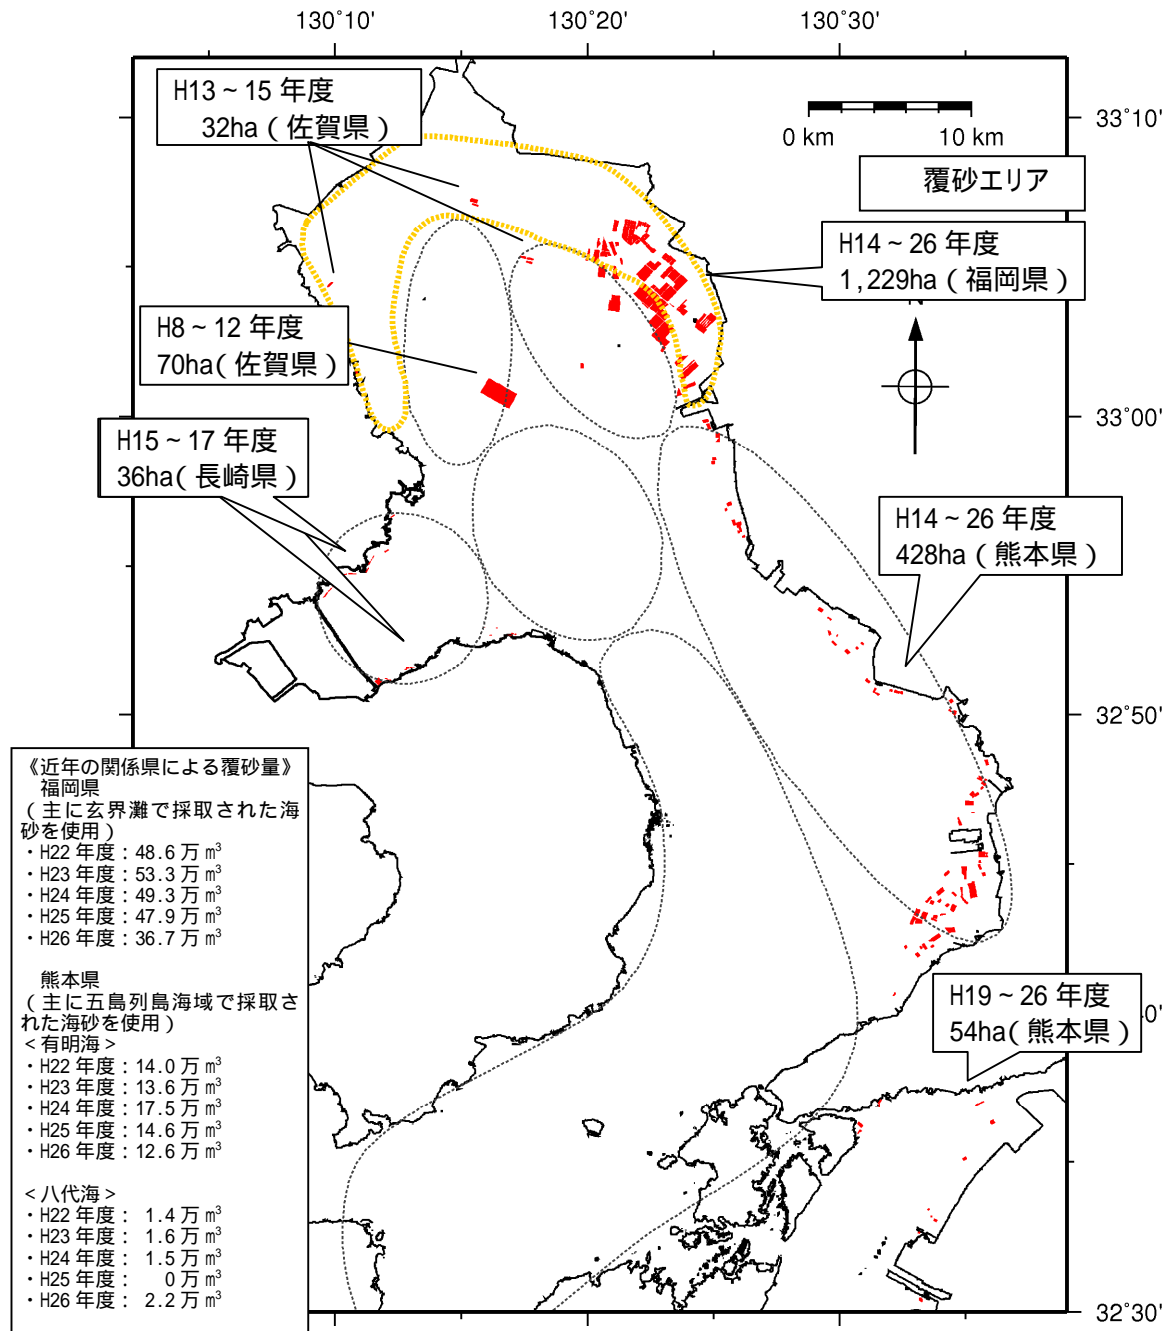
130°10'

130°20'

130°30'

H13～15 年度
32ha（佐賀県）

0 km

10 km

覆砂エリア

33°10'

H14～26 年度
1,229ha（福岡県）

H8～12 年度
70ha(佐賀県)

33°00'

H15～17 年度
36ha(長崎県)

H14～26 年度
428ha（熊本県）

32°50'

《近年の関係県による覆砂量》
福岡県
（主に玄界灘で採取された海砂を使用）
・H22 年度：48.6 万 m$^3$
・H23 年度：53.3 万 m$^3$
・H24 年度：49.3 万 m$^3$
・H25 年度：47.9 万 m$^3$
・H26 年度：36.7 万 m$^3$

熊本県
（主に五島列島海域で採取された海砂を使用）
＜有明海＞
・H22 年度：14.0 万 m$^3$
・H23 年度：13.6 万 m$^3$
・H24 年度：17.5 万 m$^3$
・H25 年度：14.6 万 m$^3$
・H26 年度：12.6 万 m$^3$

＜八代海＞
・H22 年度： 1.4 万 m$^3$
・H23 年度： 1.6 万 m$^3$
・H24 年度： 1.5 万 m$^3$
・H25 年度： 0 万 m$^3$
・H26 年度： 2.2 万 m$^3$

H19～26 年度
54ha(熊本県)

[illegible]0'

32°30'